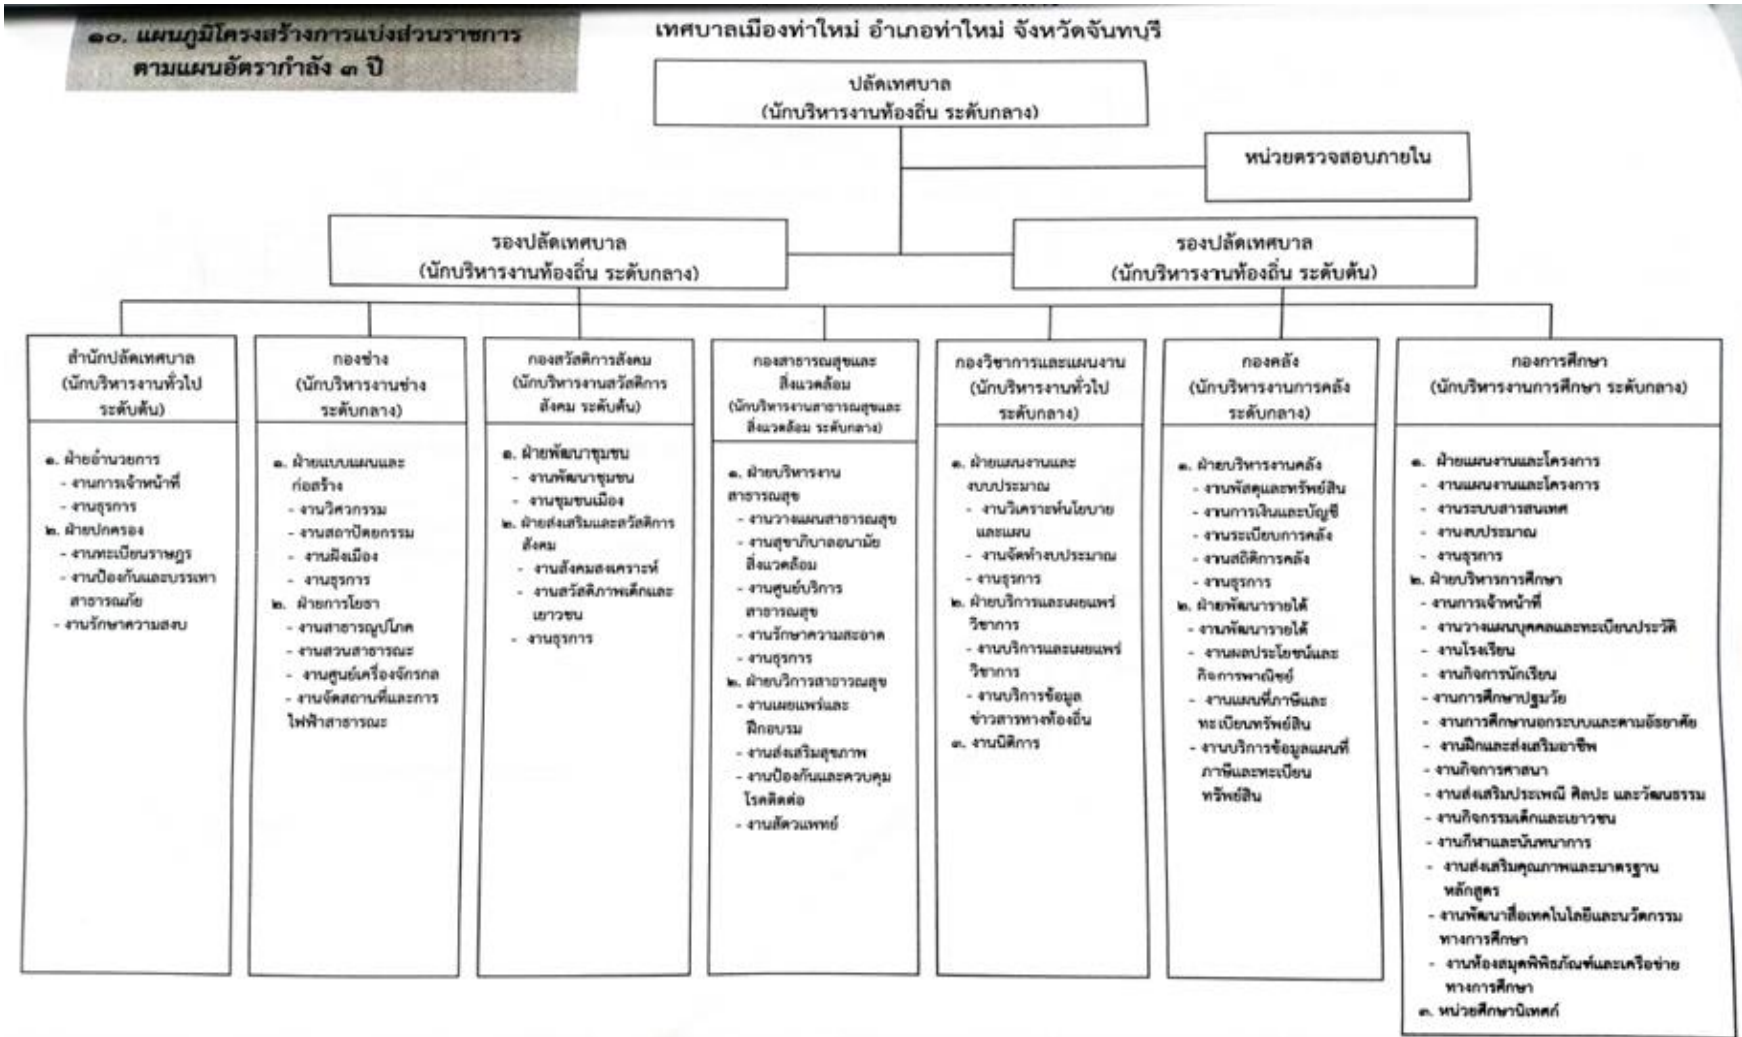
๑๐. แผนภูมิโครงสร้างการแบ่งส่วนราชการ ตามแผนอัตรากำลัง ๓ ปี

เทศบาลเมืองท่าใหม่ อำเภอท่าใหม่ จังหวัดจันทบุรี

ปลัดเทศบาล
(นักบริหารงานท้องถิ่น ระดับกลาง)

หน่วยตรวจสอบภายใน

รองปลัดเทศบาล
(นักบริหารงานท้องถิ่น ระดับกลาง)

รองปลัดเทศบาล
(นักบริหารงานท้องถิ่น ระดับต้น)

สำนักปลัดเทศบาล
(นักบริหารงานทั่วไป ระดับต้น)

๑. ฝ่ายอำนวยการ
- งานการเจ้าหน้าที่
- งานธุรการ
๒. ฝ่ายปกครอง
- งานทะเบียนราษฎร
- งานป้องกันและบรรเทาสาธารณภัย
- งานรักษาความสงบ

กองช่าง
(นักบริหารงานช่าง ระดับกลาง)

๑. ฝ่ายแบบแผนและก่อสร้าง
- งานวิศวกรรม
- งานสถาปัตยกรรม
- งานผังเมือง
- งานธุรการ
๒. ฝ่ายการโยธา
- งานสาธารณูปโภค
- งานสวนสาธารณะ
- งานศูนย์เครื่องจักรกล
- งานจัดสถานที่และการไฟฟ้าสาธารณะ

กองสวัสดิการสังคม
(นักบริหารงานสวัสดิการสังคม ระดับต้น)

๑. ฝ่ายพัฒนาชุมชน
- งานพัฒนาชุมชน
- งานชุมชนเมือง
๒. ฝ่ายส่งเสริมและสวัสดิการสังคม
- งานสังคมสงเคราะห์
- งานสวัสดิภาพเด็กและเยาวชน
- งานธุรการ

กองสาธารณสุขและสิ่งแวดล้อม
(นักบริหารงานสาธารณสุขและสิ่งแวดล้อม ระดับกลาง)

๑. ฝ่ายบริหารงานสาธารณสุข
- งานวางแผนสาธารณสุข
- งานสุขาภิบาลอนามัยสิ่งแวดล้อม
- งานศูนย์บริการสาธารณสุข
- งานรักษาความสะอาด
- งานธุรการ
๒. ฝ่ายบริการสาธารณสุข
- งานเผยแพร่และฝึกอบรม
- งานส่งเสริมสุขภาพ
- งานป้องกันและควบคุมโรคติดต่อ
- งานสัตวแพทย์

กองวิชาการและแผนงาน
(นักบริหารงานทั่วไป ระดับกลาง)

๑. ฝ่ายแผนงานและงบประมาณ
- งานวิเคราะห์นโยบายและแผน
- งานจัดทำงบประมาณ
- งานธุรการ
๒. ฝ่ายบริการและเผยแพร่วิชาการ
- งานบริการและเผยแพร่วิชาการ
- งานบริการข้อมูลข่าวสารทางท้องถิ่น
๓. งานนิติการ

กองคลัง
(นักบริหารงานการคลัง ระดับกลาง)

๑. ฝ่ายบริหารงานคลัง
- งานพัสดุและทรัพย์สิน
- งานการเงินและบัญชี
- งานระเบียบการคลัง
- งานสถิติการคลัง
- งานธุรการ
๒. ฝ่ายพัฒนารายได้
- งานพัฒนารายได้
- งานผลประโยชน์และกิจการพาณิชย์
- งานแผนที่ภาษีและทะเบียนทรัพย์สิน
- งานบริการข้อมูลแผนที่ภาษีและทะเบียนทรัพย์สิน

กองการศึกษา
(นักบริหารงานการศึกษา ระดับกลาง)

๑. ฝ่ายแผนงานและโครงการ
- งานแผนงานและโครงการ
- งานระบบสารสนเทศ
- งานงบประมาณ
- งานธุรการ
๒. ฝ่ายบริหารการศึกษา
- งานการเจ้าหน้าที่
- งานวางแผนบุคคลและทะเบียนประวัติ
- งานโรงเรียน
- งานกิจการนักเรียน
- งานการศึกษาปฐมวัย
- งานการศึกษานอกระบบและตามอัธยาศัย
- งานฝึกและส่งเสริมอาชีพ
- งานกิจการศาสนา
- งานส่งเสริมประเพณี ศิลปะ และวัฒนธรรม
- งานกิจกรรมเด็กและเยาวชน
- งานกีฬาและนันทนาการ
- งานส่งเสริมคุณภาพและมาตรฐานหลักสูตร
- งานพัฒนาสื่อเทคโนโลยีและนวัตกรรมทางการศึกษา
- งานห้องสมุดพิพิธภัณฑ์และเครือข่ายทางการศึกษา
๓. หน่วยศึกษานิเทศก์